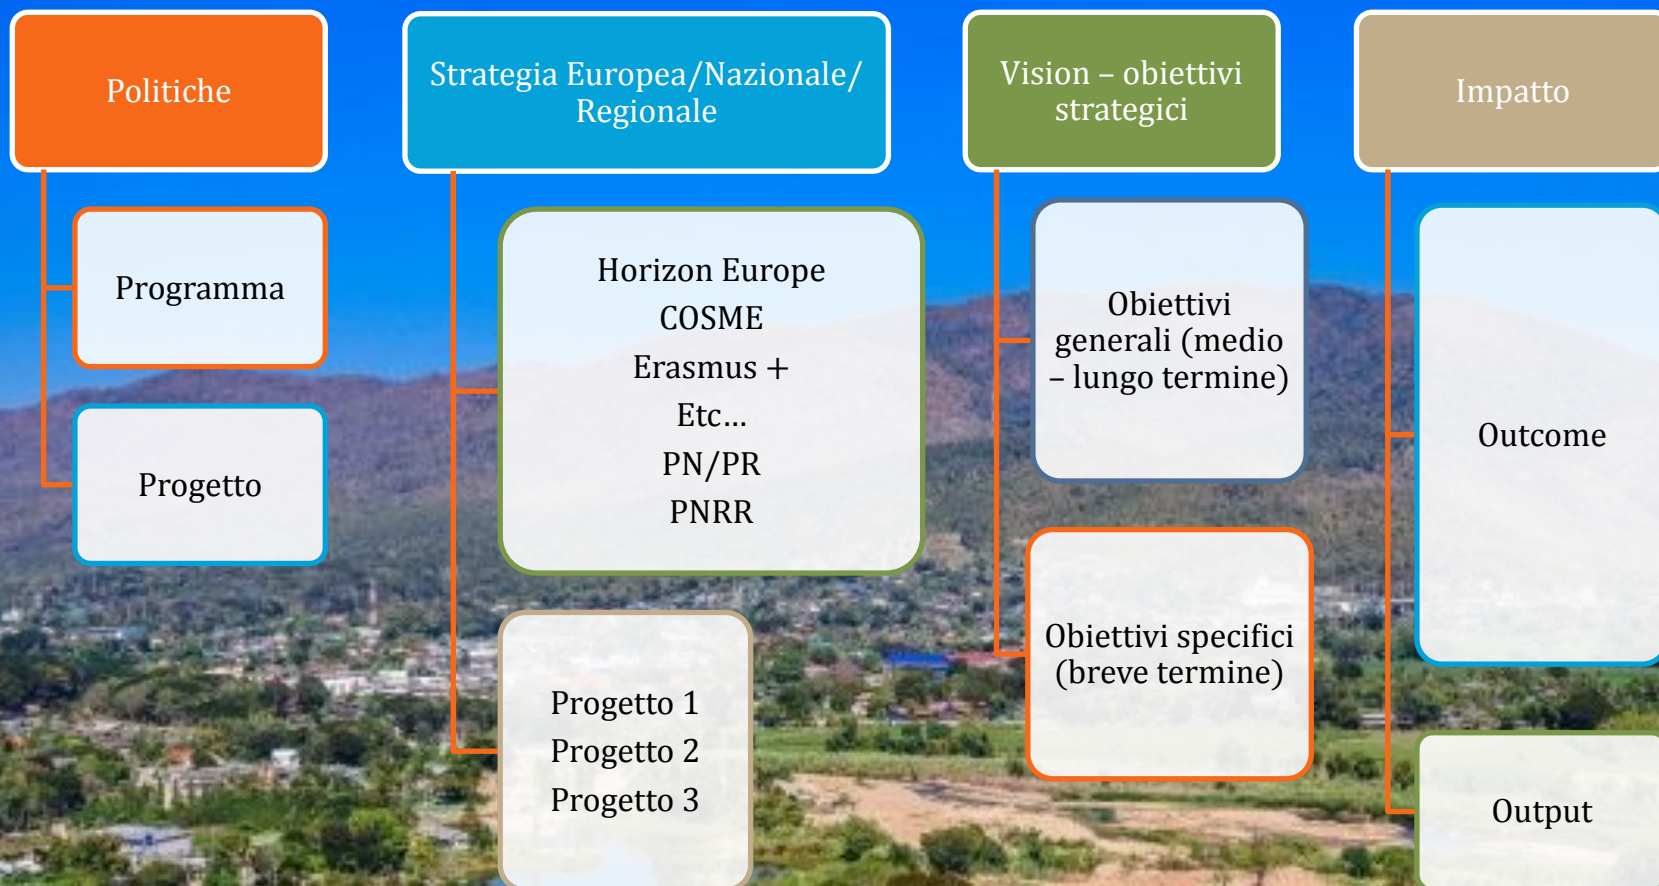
Politiche

Programma

Progetto

Strategia Europea/Nazionale/ Regionale

Horizon Europe
COSME
Erasmus +
Etc…
PN/PR
PNRR

Progetto 1
Progetto 2
Progetto 3

Vision – obiettivi strategici

Obiettivi generali (medio – lungo termine)

Obiettivi specifici (breve termine)

Impatto

Outcome

Output